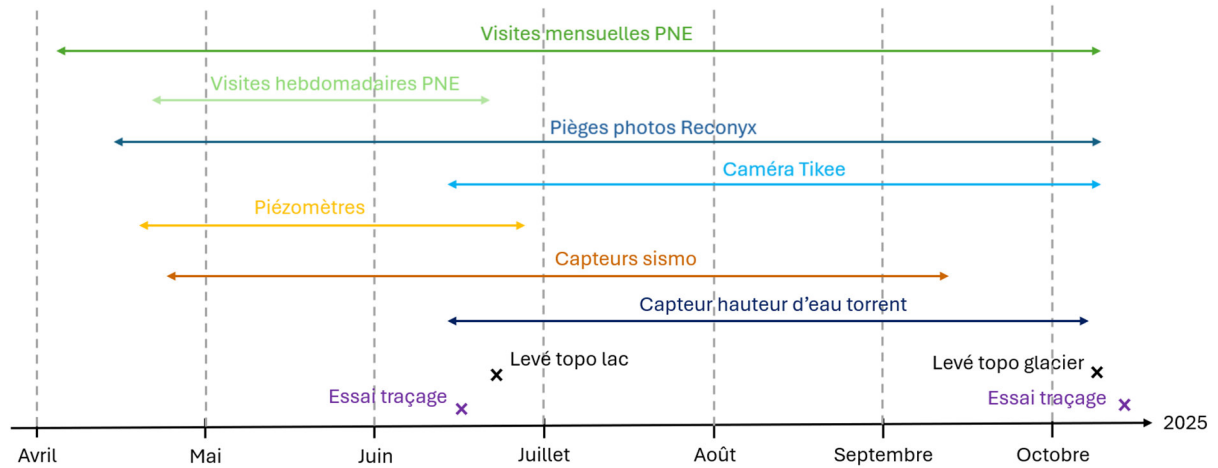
Visites mensuelles PNE

Visites hebdomadaires PNE

Pièges photos Reconyx

Caméra Tikee

Piézomètres

Capteurs sismo

Capteur hauteur d'eau torrent

Levé topo lac

Levé topo glacier

Essai traçage

Essai traçage

2025

Avril

Mai

Juin

Juillet

Août

Septembre

Octobre